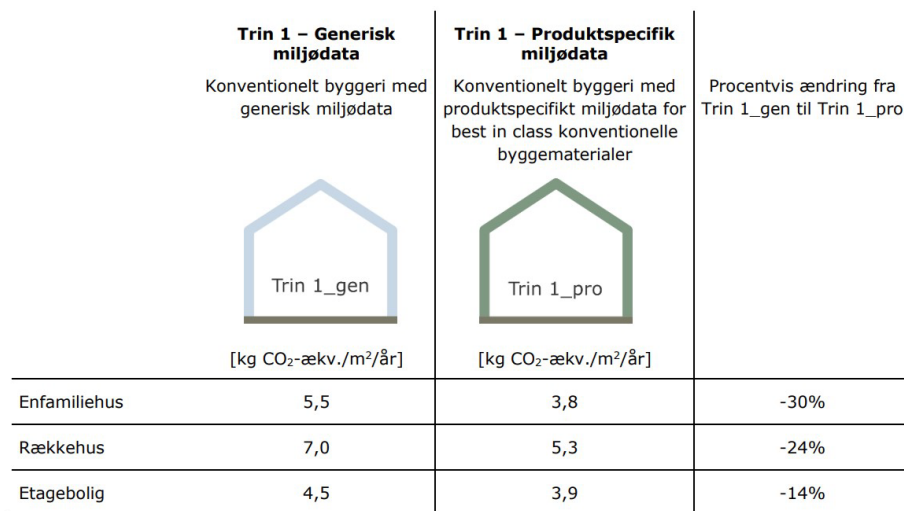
| | **Trin 1 – Generisk miljødata** Konventionelt byggeri med generisk miljødata Trin 1_gen [kg $CO_2$-ækv./m$^2$/år] | **Trin 1 – Produktspecifik miljødata** Konventionelt byggeri med produktspecifikt miljødata for best in class konventionelle byggematerialer Trin 1_pro [kg $CO_2$-ækv./m$^2$/år] | Procentvis ændring fra Trin 1_gen til Trin 1_pro |
|---|---|---|---|
| Enfamiliehus | 5,5 | 3,8 | -30% |
| Rækkehus | 7,0 | 5,3 | -24% |
| Etagebolig | 4,5 | 3,9 | -14% |